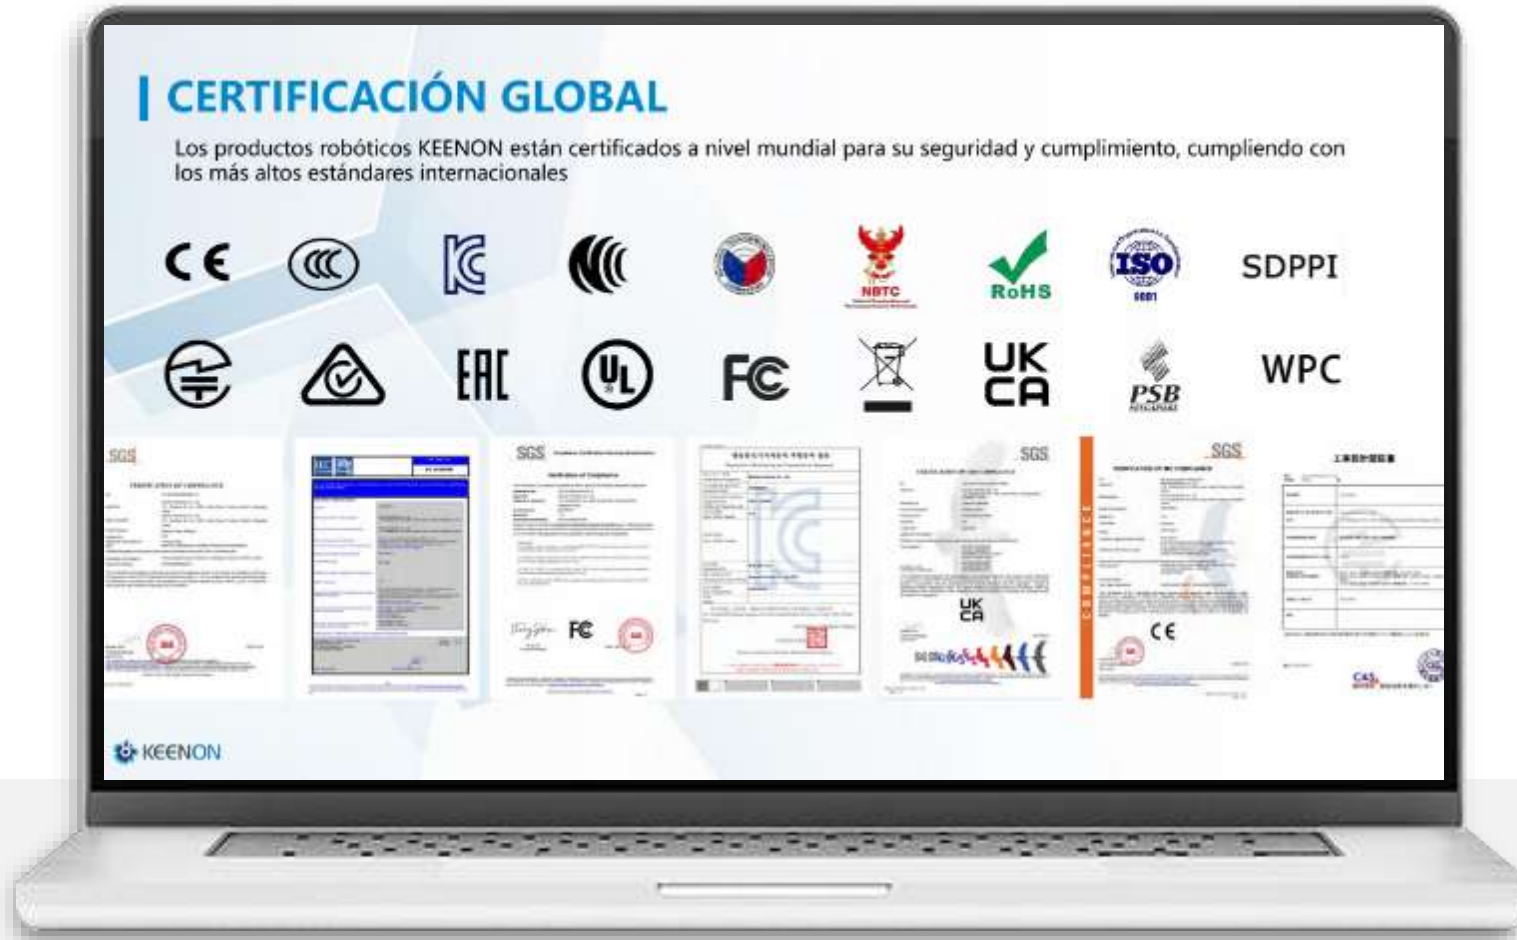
CERTIFICACIÓN GLOBAL

Los productos robóticos KEENON están certificados a nivel mundial para su seguridad y cumplimiento, cumpliendo con los más altos estándares internacionales

CE

NBTC

RoHS

ISO
9001

SDPPI

EAC

UL

FC

UK
CA

PSB
SINGAPORE

WPC

SGS

SGS

FC

SGS

UK
CA

SGS

CE

KEENON